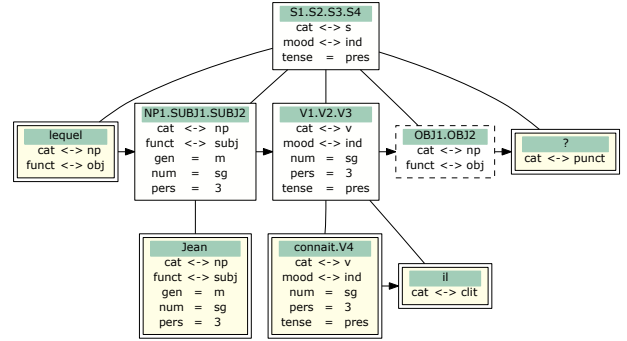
S1.S2.S3.S4
cat <-> s
mood <-> ind
tense = pres

lequel
cat <-> np
funct <-> obj

NP1.SUBJ1.SUBJ2
cat <-> np
funct <-> subj
gen = m
num = sg
pers = 3

V1.V2.V3
cat <-> v
mood <-> ind
num = sg
pers = 3
tense = pres

OBJ1.OBJ2
cat <-> np
funct <-> obj

?
cat <-> punct

Jean
cat <-> np
funct <-> subj
gen = m
num = sg
pers = 3

connait.V4
cat <-> v
mood <-> ind
num = sg
pers = 3
tense = pres

il
cat <-> clit